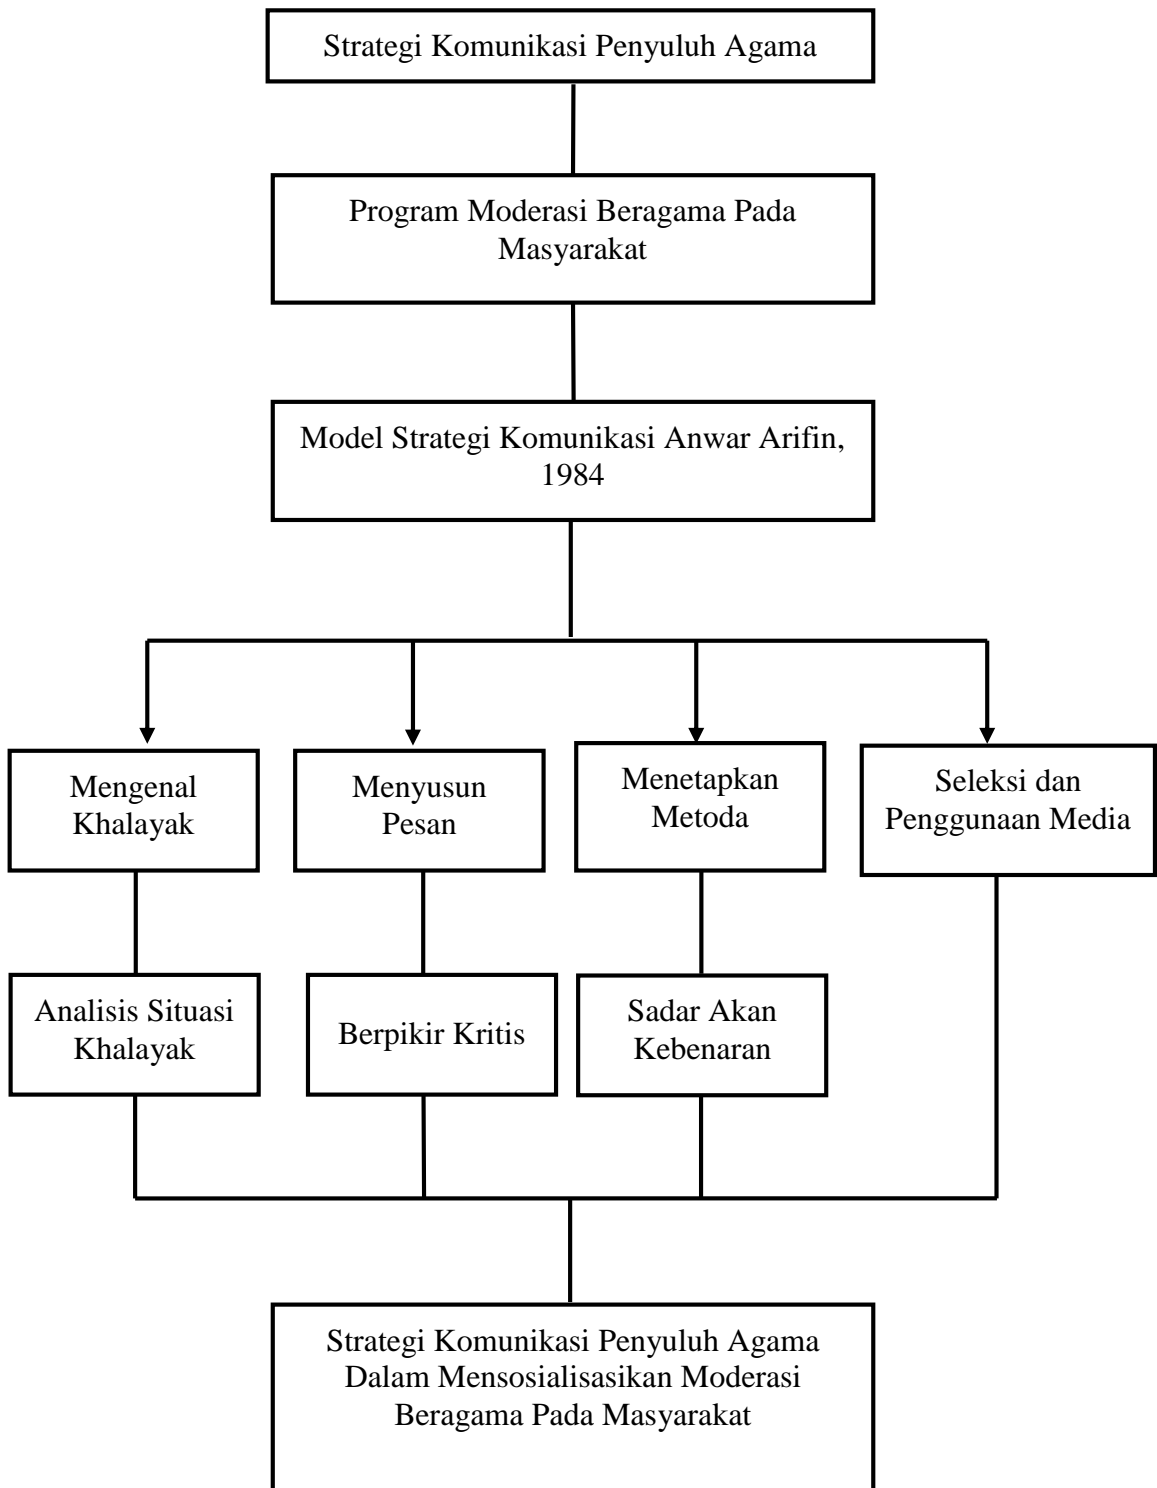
Strategi Komunikasi Penyuluh Agama

Program Moderasi Beragama Pada Masyarakat

Model Strategi Komunikasi Anwar Arifin, 1984

Mengenal Khalayak

Menyusun Pesan

Menetapkan Metoda

Seleksi dan Penggunaan Media

Analisis Situasi Khalayak

Berpikir Kritis

Sadar Akan Kebenaran

Strategi Komunikasi Penyuluh Agama Dalam Mensosialisasikan Moderasi Beragama Pada Masyarakat